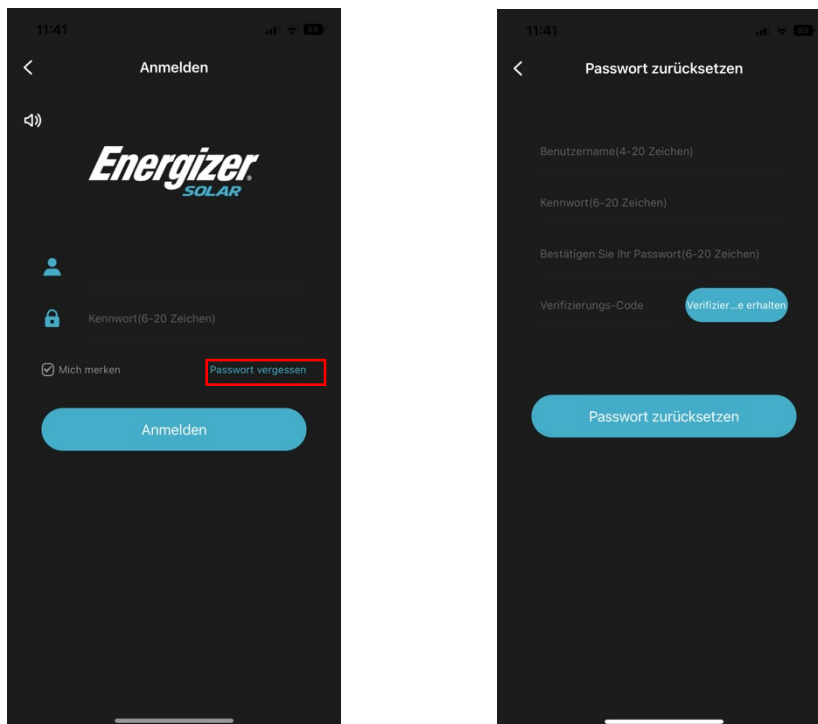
11:41

Anmelden

Energizer SOLAR

Kennwort(6-20 Zeichen)

Mich merken

Passwort vergessen

Anmelden

11:41

Passwort zurücksetzen

Benutzername(4-20 Zeichen)

Kennwort(6-20 Zeichen)

Bestätigen Sie Ihr Passwort(6-20 Zeichen)

Verifizierungs-Code

Verifizier...e erhalten

Passwort zurücksetzen